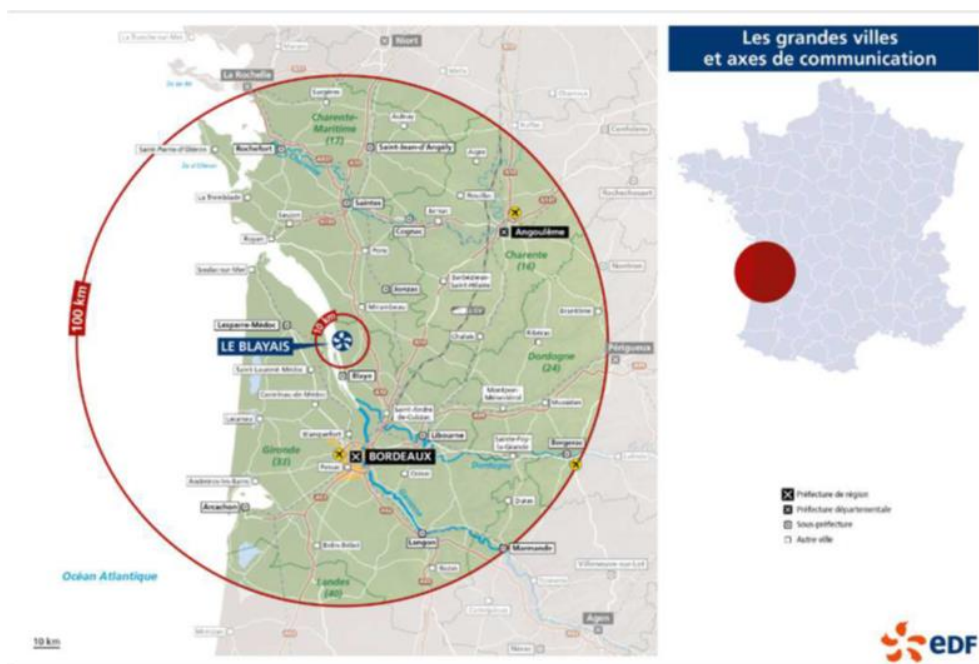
Les grandes villes
et axes de communication

Niort
La Rochelle
Charente-Maritime (17)
Rochefort
Saint-Jean-d'Angély
Saint-Pierre-d'Oléron
Saintes
Cognac
Angoulême
Charente (16)
Royan
Lesparre-Médoc
LE BLAYAIS
10 km
100 km
Blaye
Dordogne (24)
Périgueux
Libourne
Bergerac
BORDEAUX
Gironde (33)
Arcachon
Langon
Marmande
Landes (40)
Agen
Océan Atlantique
10 km

Préfecture de région
Préfecture départementale
Sous-préfecture
Autre ville

EDF